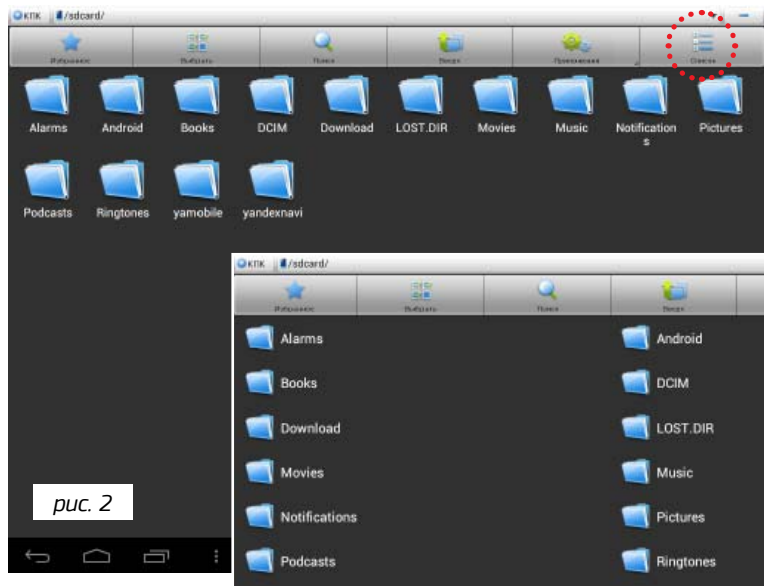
КПК /sdcard/

Избранное
Выбрать
Поиск
Вверх
Приложения
Список

Alarms
Android
Books
DCIM
Download
LOST.DIR
Movies
Music
Notifications
Pictures
Podcasts
Ringtones
yamobile
yandexnavi

КПК /sdcard/

Избранное
Выбрать
Поиск
Вверх

Alarms
Android
Books
DCIM
Download
LOST.DIR
Movies
Music
Notifications
Pictures
Podcasts
Ringtones

рис. 2